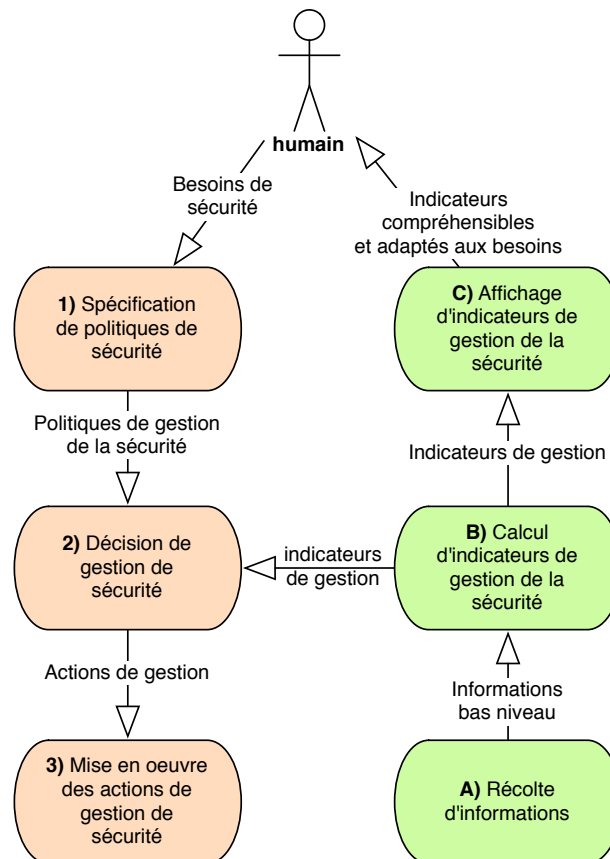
humain

Besoins de sécurité

Indicateurs compréhensibles et adaptés aux besoins

**1)** Spécification de politiques de sécurité

**C)** Affichage d'indicateurs de gestion de la sécurité

Politiques de gestion de la sécurité

Indicateurs de gestion

**2)** Décision de gestion de sécurité

indicateurs de gestion

**B)** Calcul d'indicateurs de gestion de la sécurité

Actions de gestion

Informations bas niveau

**3)** Mise en oeuvre des actions de gestion de sécurité

**A)** Récolte d'informations